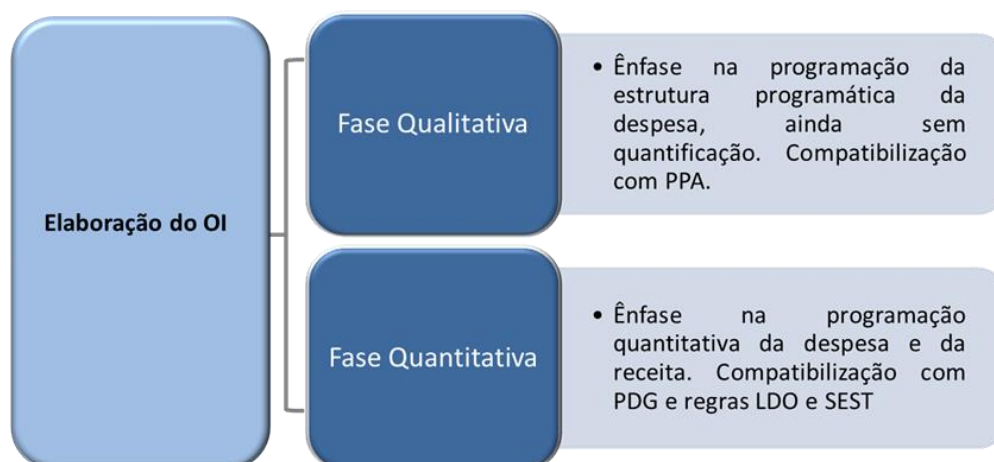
Elaboração do OI

Fase Qualitativa

• Ênfase na programação da estrutura programática da despesa, ainda sem quantificação. Compatibilização com PPA.

Fase Quantitativa

• Ênfase na programação quantitativa da despesa e da receita. Compatibilização com PDG e regras LDO e SEST